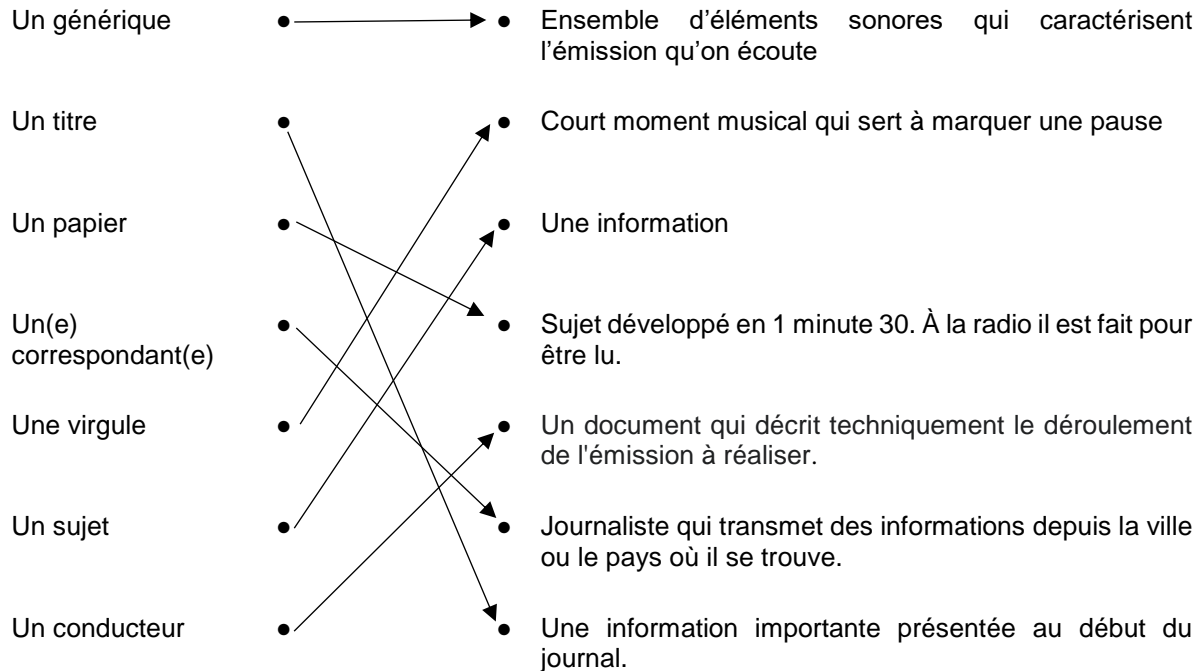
Un générique
Un titre
Un papier
Un(e) correspondant(e)
Une virgule
Un sujet
Un conducteur

Ensemble d'éléments sonores qui caractérisent l'émission qu'on écoute

Court moment musical qui sert à marquer une pause

Une information

Sujet développé en 1 minute 30. À la radio il est fait pour être lu.

Un document qui décrit techniquement le déroulement de l'émission à réaliser.

Journaliste qui transmet des informations depuis la ville ou le pays où il se trouve.

Une information importante présentée au début du journal.